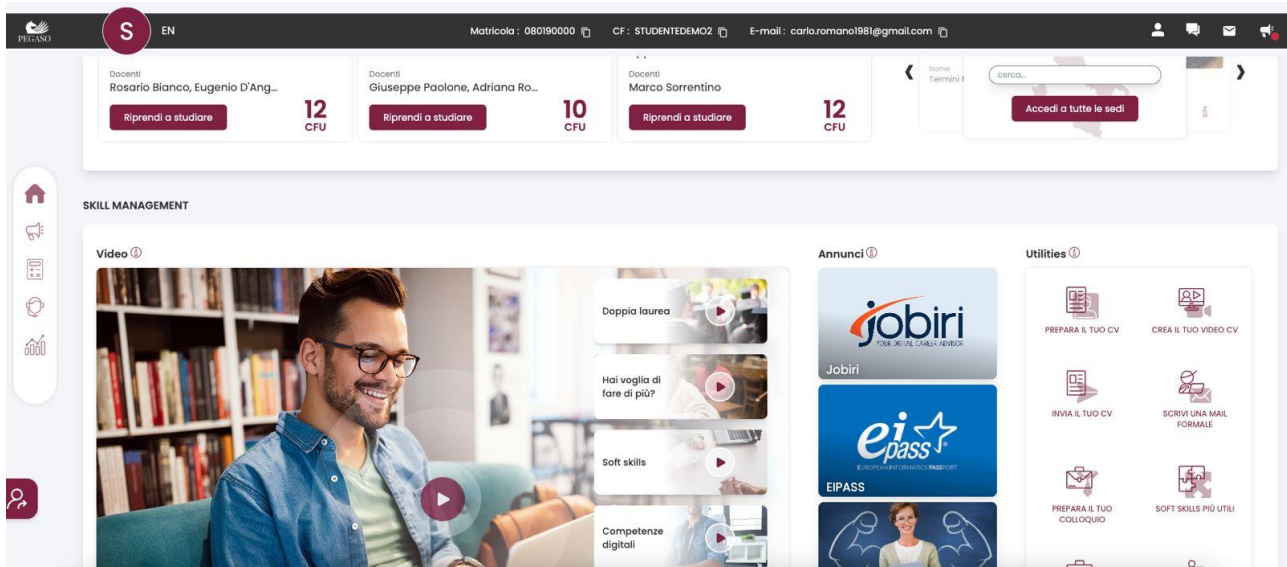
PEGASO S EN Matricola : 080190000 CF : STUDENTEDEMO2 E-mail : carlo.romano1981@gmail.com

Docenti
Rosario Bianco, Eugenio D'Ang...
Riprendi a studiare
12 CFU

Docenti
Giuseppe Paolone, Adriana Ro...
Riprendi a studiare
10 CFU

Docenti
Marco Sorrentino
Riprendi a studiare
12 CFU

Nome
Termini
cerca...
Accedi a tutte le sedi

SKILL MANAGEMENT

Video

Doppia laurea
Hai voglia di fare di più?
Soft skills
Competenze digitali

Annunci

jobiri
YOUR DIGITAL CAREER ADVISOR
Jobiri

ei pass
EUROPEAN INFORMATICS PASSPORT
EIPASS

Utilities

PREPARA IL TUO CV
CREA IL TUO VIDEO CV
INVIA IL TUO CV
SCRIVI UNA MAIL FORMALE
PREPARA IL TUO COLLOQUIO
SOFT SKILLS PIÙ UTILI